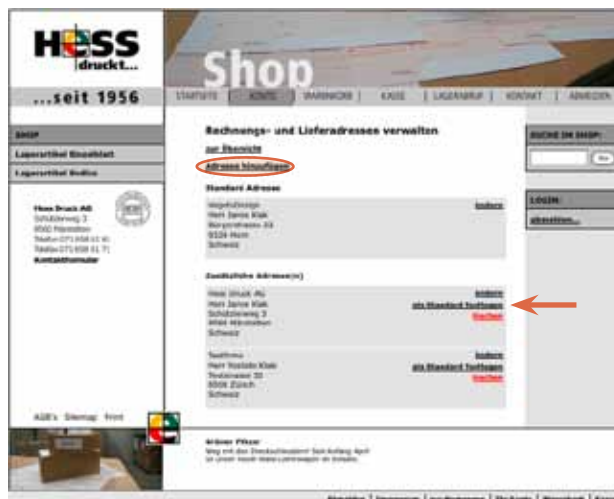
HESS
druckt...

Shop

...seit 1956

STARTSEITE | KONTO | WARENKORB | KASSE | LAGERARTIKEL | KONTAKT | ABMELDEN

SHOP
Lagerartikel Einzelblatt
Lagerartikel Endlos

Hess Druck AG
Schützenweg 3
8560 Märstetten
Telefon 071 658 61 61
Telefax 071 658 61 71
Kontaktformular

Rechnungs- und Lieferadressen verwalten

zur Übersicht

Adresse hinzufügen

Standard Adresse

Vorgabefirma
Herr Janos Kiak
Bergstrasse 24
9326 Horn
Schweiz

ändern

Zusätzliche Adresse(n)

Hess Druck AG
Herr Janos Kiak
Schützenweg 3
8560 Märstetten
Schweiz

ändern
als Standard festlegen
löschen

Testfirma
Herr Rodolo Kiak
Teststrasse 30
8006 Zürich
Schweiz

ändern
als Standard festlegen
löschen

SUCHE IM SHOP:
Go

LOGIN:
abmelden...

AGB's Sitemap Print

Grüner Pfeer
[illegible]
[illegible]